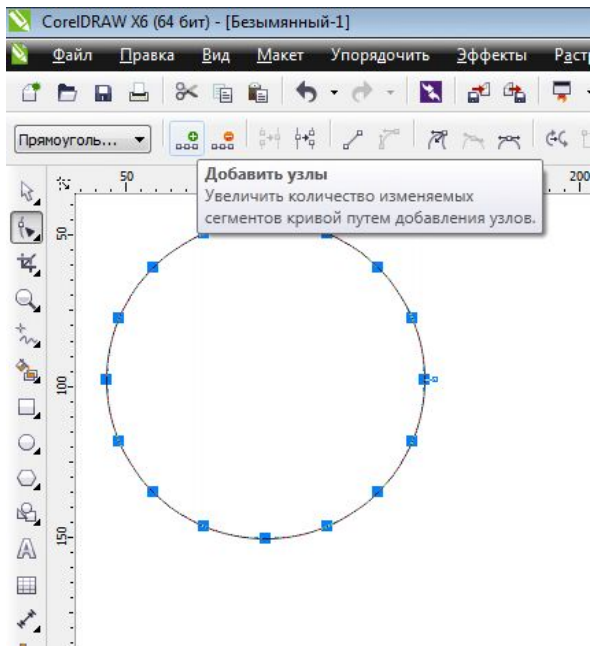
CorelDRAW X6 (64 бит) - [Безымянный-1]

Файл Правка Вид Макет Упорядочить Эффекты Раст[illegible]

Прямоуголь...

50 200

Добавить узлы
Увеличить количество изменяемых сегментов кривой путем добавления узлов.

50

100

150